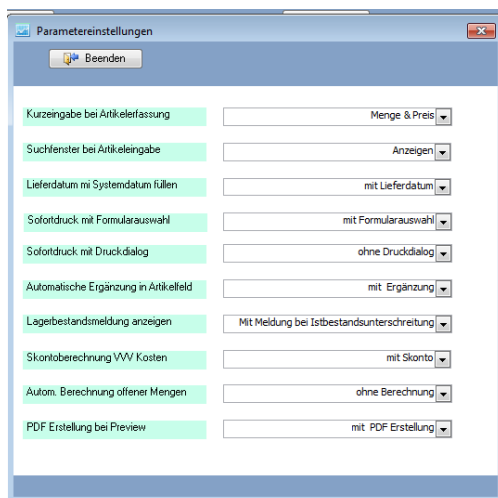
Parametereinstellungen

Beenden

Kurzeingabe bei Artikelerfassung | Menge & Preis

Suchfenster bei Artikeleingabe | Anzeigen

Lieferdatum mi Systemdatum füllen | mit Lieferdatum

Sofortdruck mit Formularauswahl | mit Formularauswahl

Sofortdruck mit Druckdialog | ohne Druckdialog

Automatische Ergänzung in Artikelfeld | mit Ergänzung

Lagerbestandsmeldung anzeigen | Mit Meldung bei Istbestandsunterschreitung

Skontoberechnung VVV Kosten | mit Skonto

Autom. Berechnung offener Mengen | ohne Berechnung

PDF Erstellung bei Preview | mit PDF Erstellung